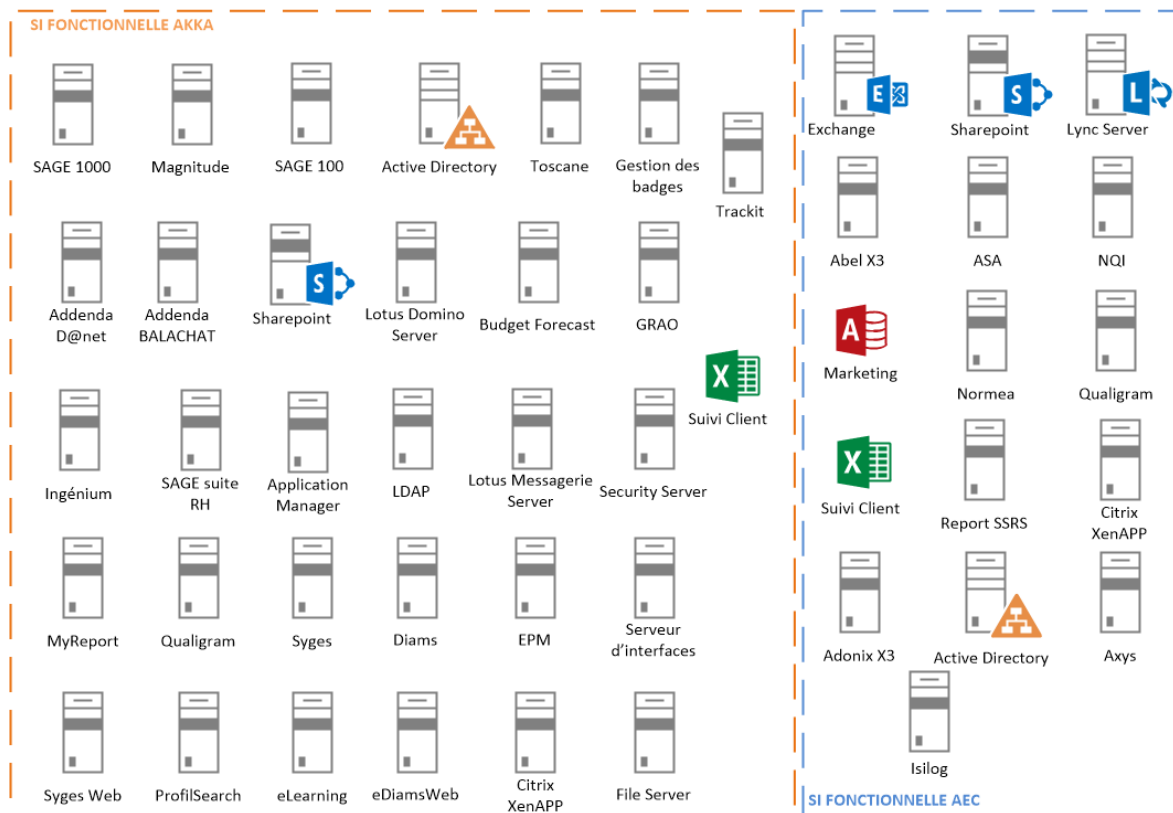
SI FONCTIONNELLE AKKA

SAGE 1000
Magnitude
SAGE 100
Active Directory
Toscane
Gestion des badges
Trackit

Addenda D@net
Addenda BALACHAT
Sharepoint
Lotus Domino Server
Budget Forecast
GRAO
Suivi Client

Ingénium
SAGE suite RH
Application Manager
LDAP
Lotus Messagerie Server
Security Server

MyReport
Qualigram
Syges
Diams
EPM
Serveur d'interfaces

Syges Web
ProfilSearch
eLearning
eDiamsWeb
Citrix XenAPP
File Server

Exchange
Sharepoint
Lync Server

Abel X3
ASA
NQI

Marketing
Normea
Qualigram

Suivi Client
Report SSRS
Citrix XenAPP

Adonix X3
Active Directory
Axys

Isilog

SI FONCTIONNELLE AEC